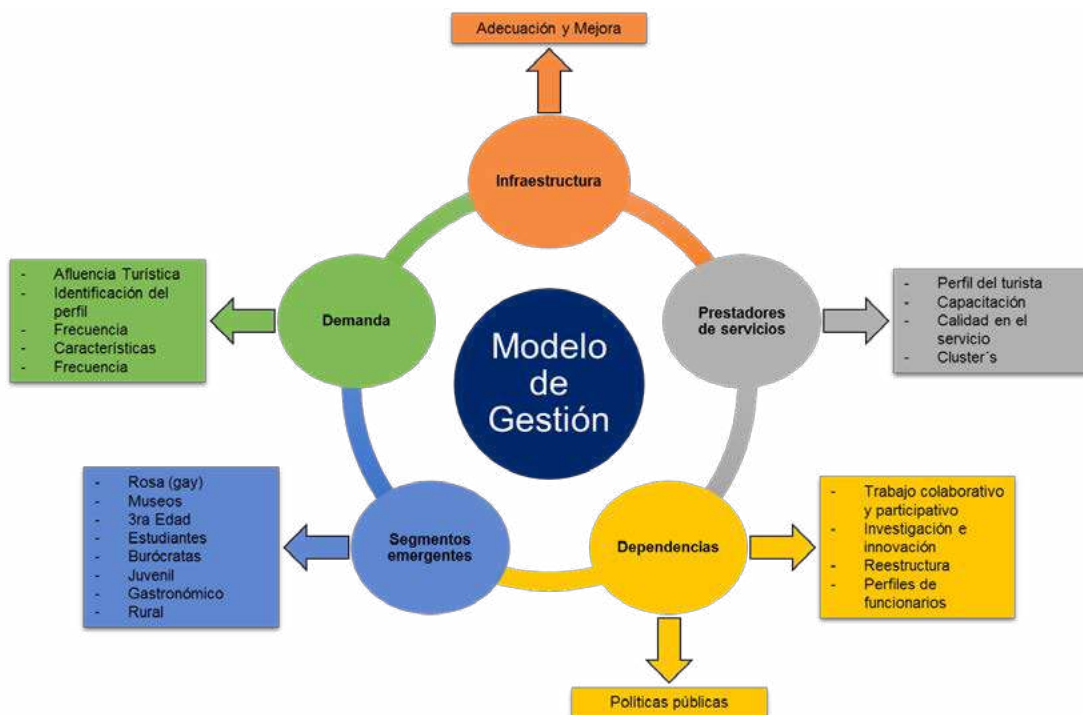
Adecuación y Mejora

Infraestructura

- Afluencia Turística
- Identificación del perfil
- Frecuencia
- Características
- Frecuencia

Demanda

Modelo de Gestión

Prestadores de servicios

- Perfil del turista
- Capacitación
- Calidad en el servicio
- Cluster´s

- Rosa (gay)
- Museos
- 3ra Edad
- Estudiantes
- Burócratas
- Juvenil
- Gastronómico
- Rural

Segmentos emergentes

Dependencias

- Trabajo colaborativo y participativo
- Investigación e innovación
- Reestructura
- Perfiles de funcionarios

Politicas públicas